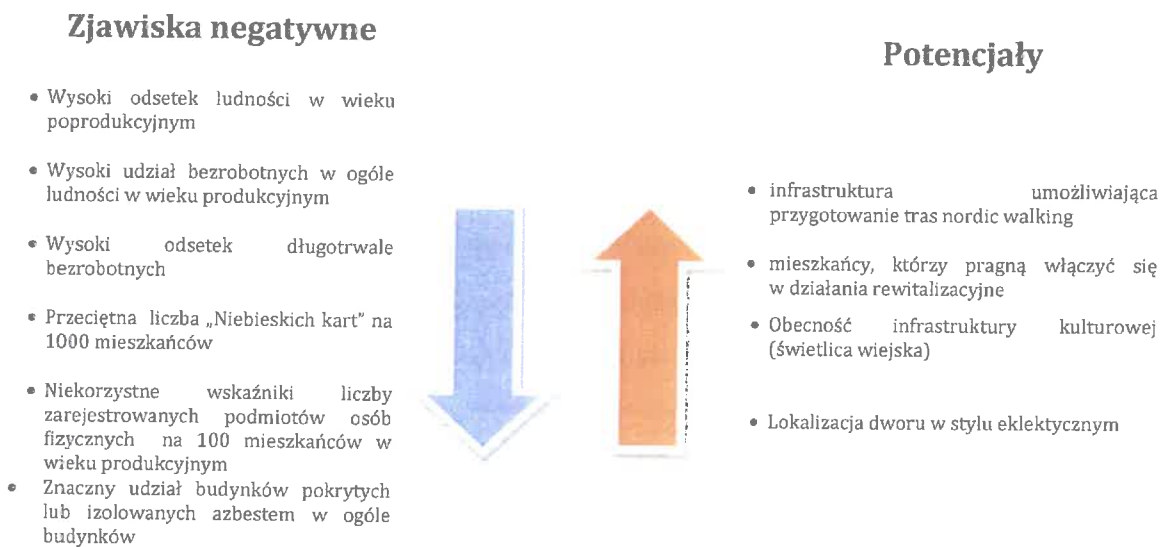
Zjawiska negatywne

- Wysoki odsetek ludności w wieku poprodukcyjnym
- Wysoki udział bezrobotnych w ogóle ludności w wieku produkcyjnym
- Wysoki odsetek długotrwale bezrobotnych
- Przeciętna liczba „Niebieskich kart" na 1000 mieszkańców
- Niekorzystne wskaźniki liczby zarejestrowanych podmiotów osób fizycznych na 100 mieszkańców w wieku produkcyjnym
- Znaczny udział budynków pokrytych lub izolowanych azbestem w ogóle budynków

Potencjały

- infrastruktura umożliwiająca przygotowanie tras nordic walking
- mieszkańcy, którzy pragną włączyć się w działania rewitalizacyjne
- Obecność infrastruktury kulturowej (świetlica wiejska)
- Lokalizacja dworu w stylu eklektycznym